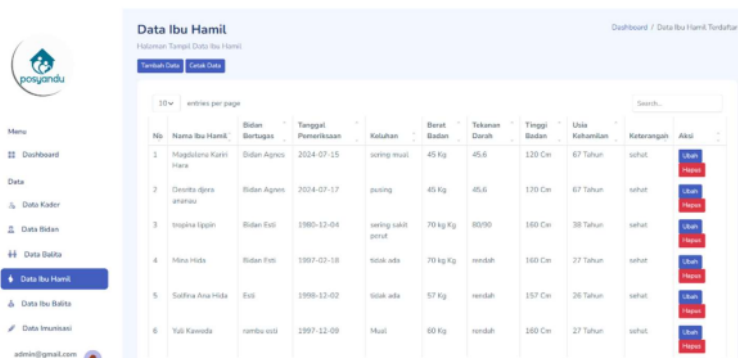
posyandu

Menu

Dashboard

Data

Data Kader

Data Bidan

Data Balita

Data Ibu Hamil

Data Ibu Balita

Data Imunisasi

admin@gmail.com

Data Ibu Hamil

Halaman Tampil Data Ibu Hamil

Dashboard / Data Ibu Hamil Terdaftar

Tambah Data Cetak Data

10 entries per page

Search...

| No | Nama Ibu Hamil | Bidan Bertugas | Tanggal Pemeriksaan | Keluhan | Berat Badan | Tekanan Darah | Tinggi Badan | Usia Kehamilan | Keterangan | Aksi |
|---|---|---|---|---|---|---|---|---|---|---|
| 1 | Magdalena Kunri Hara | Bidan Agnes | 2024-07-15 | sering mual | 45 Kg | 45.6 | 120 Cm | 67 Tahun | sehat | Ubah Hapus |
| 2 | Desrita djera ananau | Bidan Agnes | 2024-07-17 | pusing | 45 Kg | 45.6 | 170 Cm | 67 Tahun | sehat | Ubah Hapus |
| 3 | tropina lippin | Bidan Esti | 1980-12-04 | sering sakit perut | 70 kg Kg | 80/90 | 160 Cm | 38 Tahun | sehat | Ubah Hapus |
| 4 | Mina Hida | Bidan Esti | 1997-02-18 | tidak ada | 70 kg Kg | rendah | 160 Cm | 27 Tahun | sehat | Ubah Hapus |
| 5 | Salfina Ana Hida | Esti | 1998-12-02 | tidak ada | 57 Kg | rendah | 157 Cm | 26 Tahun | sehat | Ubah Hapus |
| 6 | Yuli Kaweda | rambu esti | 1997-12-09 | Mual | 60 Kg | rendah | 160 Cm | 27 Tahun | sehat | Ubah Hapus |